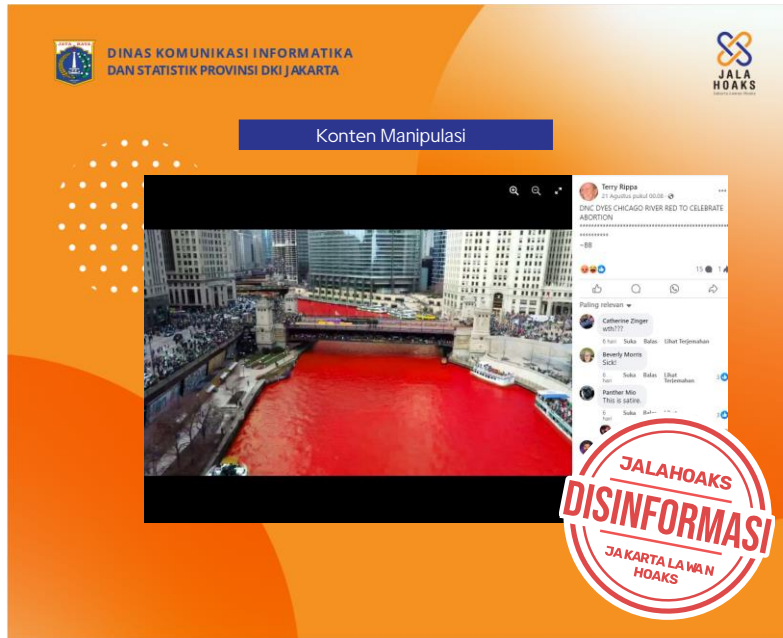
DINAS KOMUNIKASI INFORMATIKA
DAN STATISTIK PROVINSI DKI JAKARTA

JALA HOAKS

Konten Manipulasi

Terry Rippa
21 Agustus pukul 00.06
DNC DYES CHICAGO RIVER RED TO CELEBRATE ABORTION
************************************
**********
~88

15 1

Paling relevan

Catherine Zinger
wth???
6 hari Suka Balas Lihat Terjemahan

Beverly Morris
Sick!
6 hari Suka Balas Lihat Terjemahan

Panther Mio
This is satire.
6 hari Suka Balas

JALAHOAKS
DISINFORMASI
JAKARTA LAWAN HOAKS